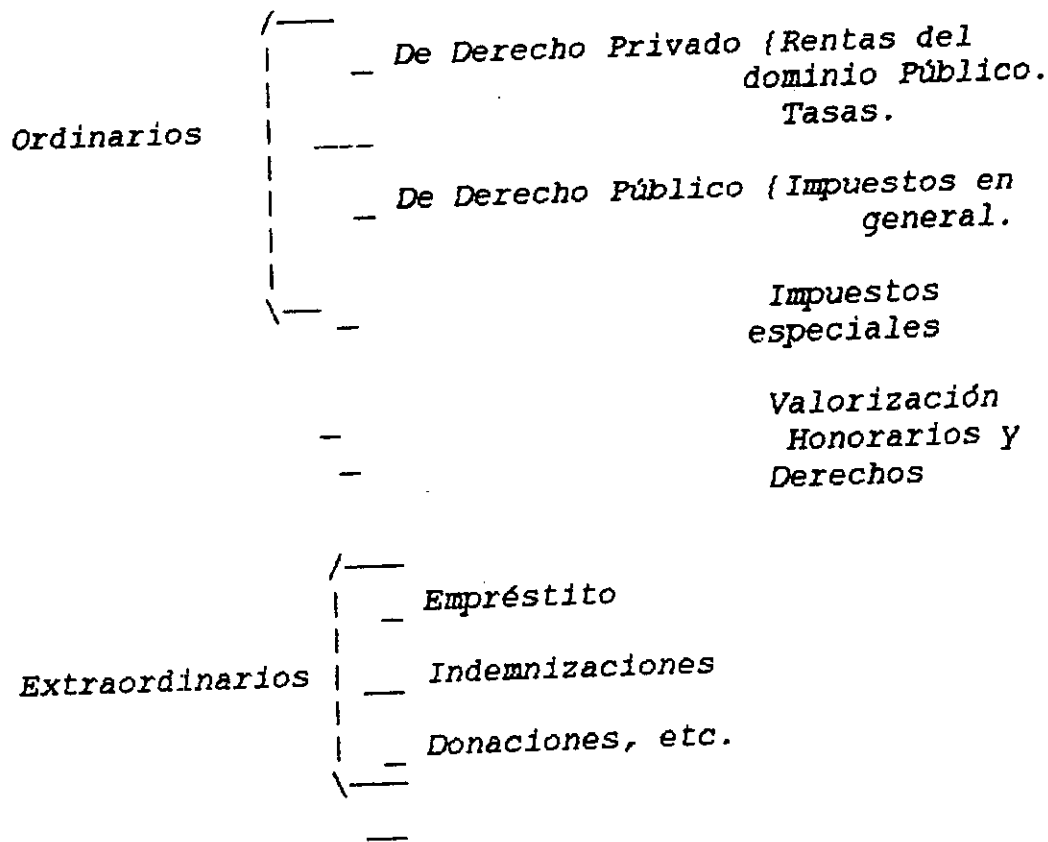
Ordinarios

De Derecho Privado {Rentas del dominio Público. Tasas.

De Derecho Público {Impuestos en general.

Impuestos especiales

Valorización
Honorarios y Derechos

Extraordinarios

Empréstito

Indemnizaciones

Donaciones, etc.